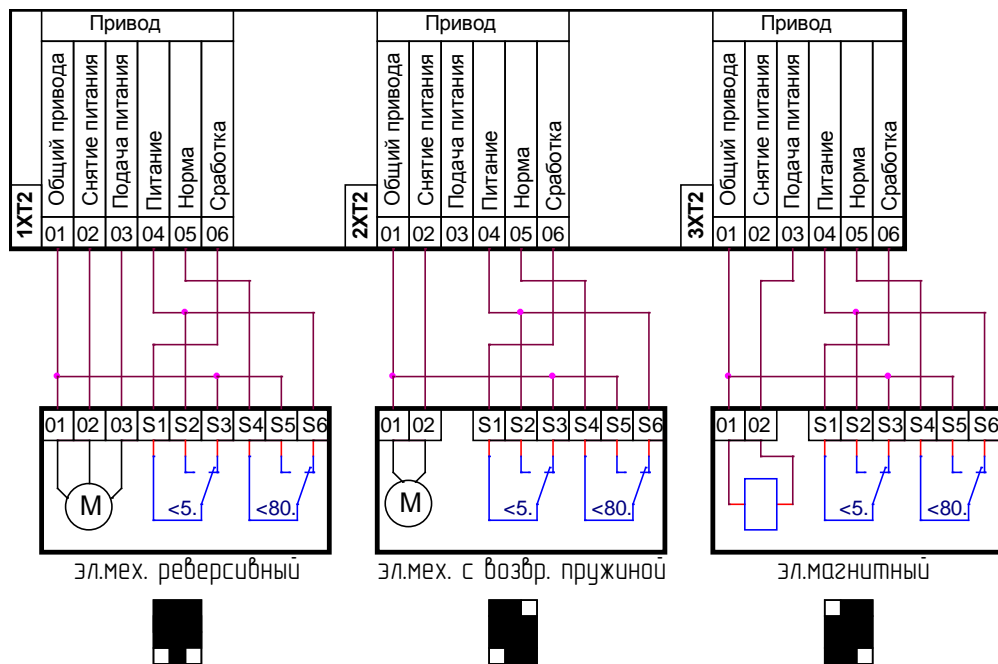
Привод
1XT2
Общий привода | Снятие питания | Подача питания | Питание | Норма | Сработка
01 02 03 04 05 06

Привод
2XT2
Общий привода | Снятие питания | Подача питания | Питание | Норма | Сработка
01 02 03 04 05 06

Привод
3XT2
Общий привода | Снятие питания | Подача питания | Питание | Норма | Сработка
01 02 03 04 05 06

01 02 03 S1 S2 S3 S4 S5 S6
M
<5.
<80.
эл.мех. реверсивный

01 02 S1 S2 S3 S4 S5 S6
M
<5.
<80.
эл.мех. с возвр. пружиной

01 02 S1 S2 S3 S4 S5 S6
<5.
<80.
эл.магнитный